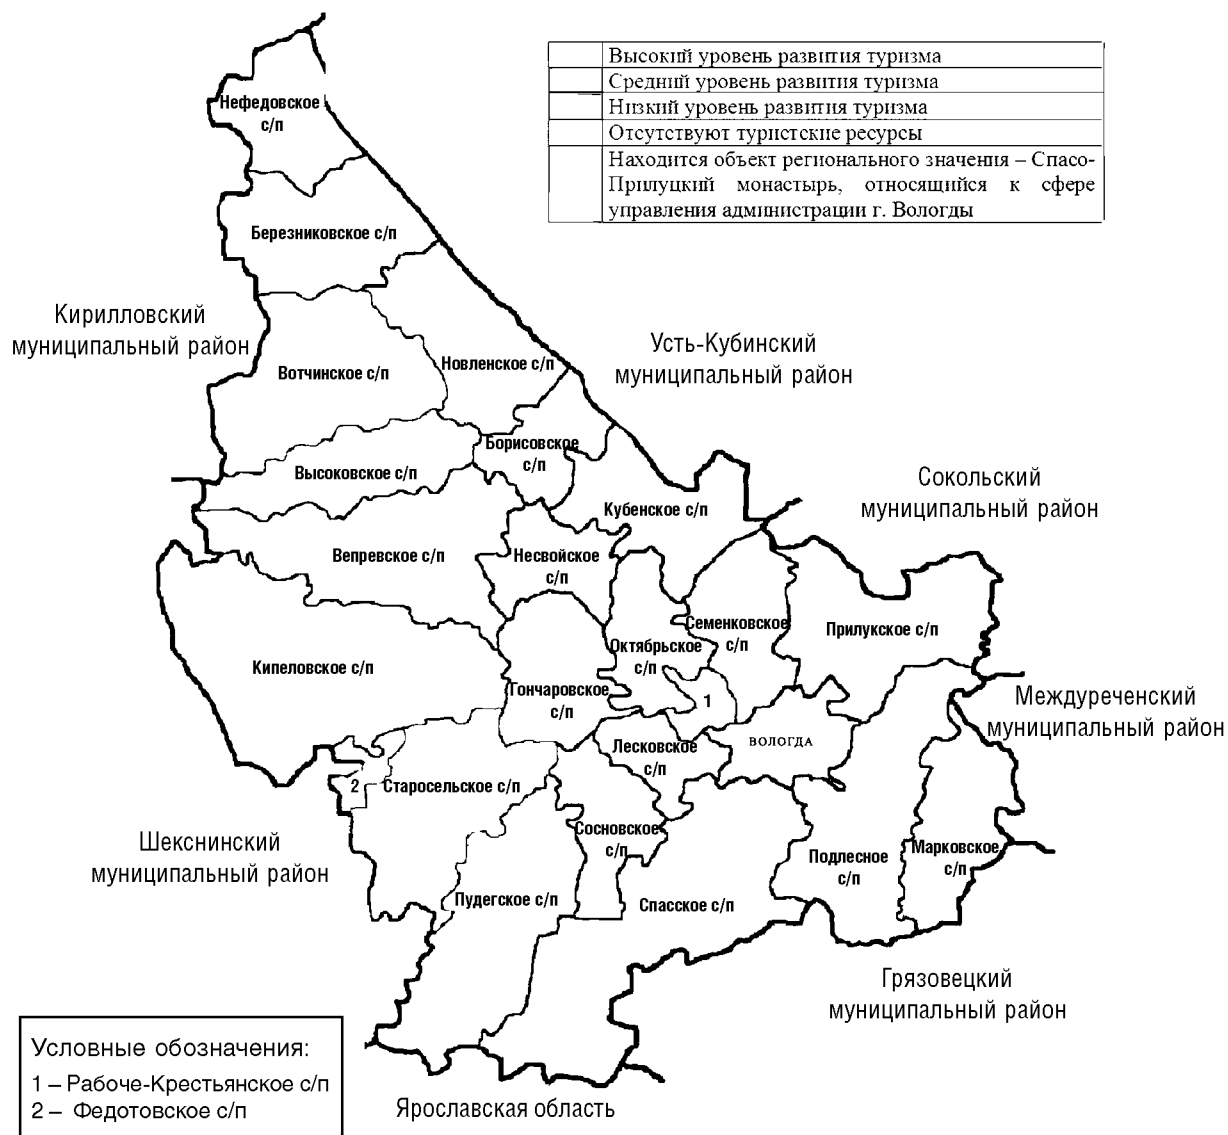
| | Высокий уровень развития туризма |
|---|---|
| | Средний уровень развития туризма |
| | Низкий уровень развития туризма |
| | Отсутствуют туристские ресурсы |
| | Находится объект регионального значения – Спасо-Прилуцкий монастырь, относящийся к сфере управления администрации г. Вологды |

Нефедовское с/п

Березниковское с/п

Кирилловский муниципальный район

Вотчинское с/п

Новленское с/п

Усть-Кубинский муниципальный район

Борисовское с/п

Высоковское с/п

Сокольский муниципальный район

Кубенское с/п

Вепревское с/п

Несвойское с/п

Семенковское с/п

Прилукское с/п

Октябрьское с/п

Кипеловское с/п

Гончаровское с/п

1

Междуреченский муниципальный район

ВОЛОГДА

Лесковское с/п

2

Старосельское с/п

Сосновское с/п

Шекснинский муниципальный район

Подлесное с/п

Марковское с/п

Пудегское с/п

Спасское с/п

Грязовецкий муниципальный район

Условные обозначения:
1 – Рабоче-Крестьянское с/п
2 – Федотовское с/п

Ярославская область